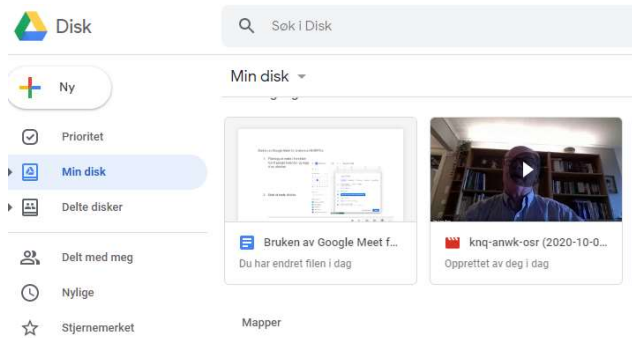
Disk

Søk i Disk

Ny

Prioritet

Min disk

Delte disker

Delt med meg

Nylige

Stjernemerket

Min disk

Bruken av Google Meet f...

Du har endret filen i dag

knq-anwk-osr (2020-10-0...

Opprettet av deg i dag

Mapper